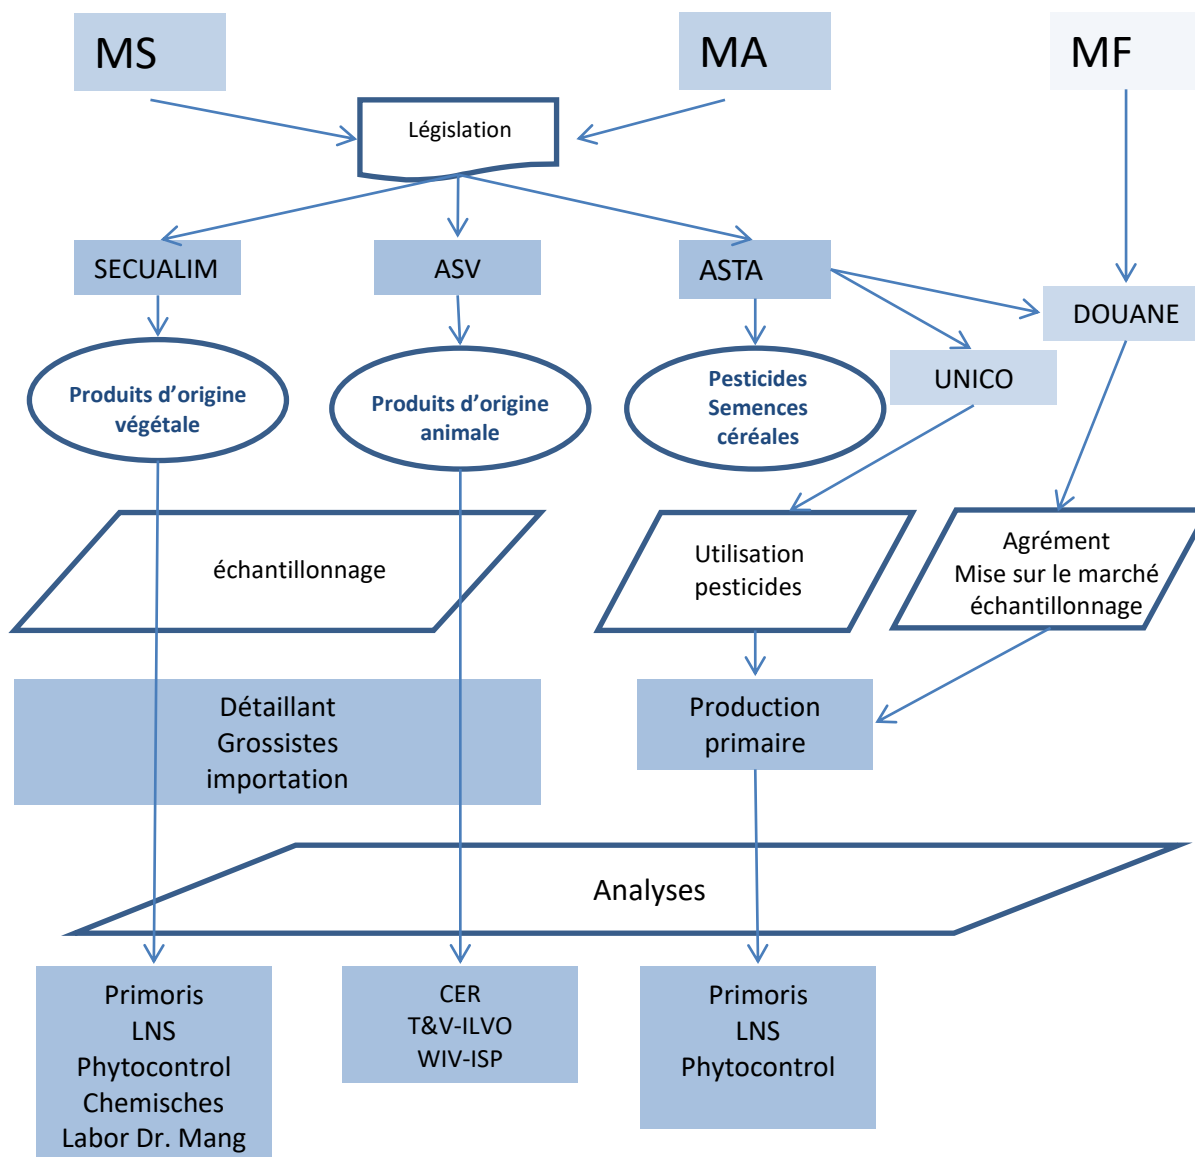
MS

MA

MF

Législation

SECUALIM

ASV

ASTA

DOUANE

UNICO

Produits d’origine végétale

Produits d’origine animale

Pesticides Semences céréales

échantillonnage

Utilisation pesticides

Agrément Mise sur le marché échantillonnage

Détaillant Grossistes importation

Production primaire

Analyses

Primoris LNS Phytocontrol Chemisches Labor Dr. Mang

CER T&V-ILVO WIV-ISP

Primoris LNS Phytocontrol